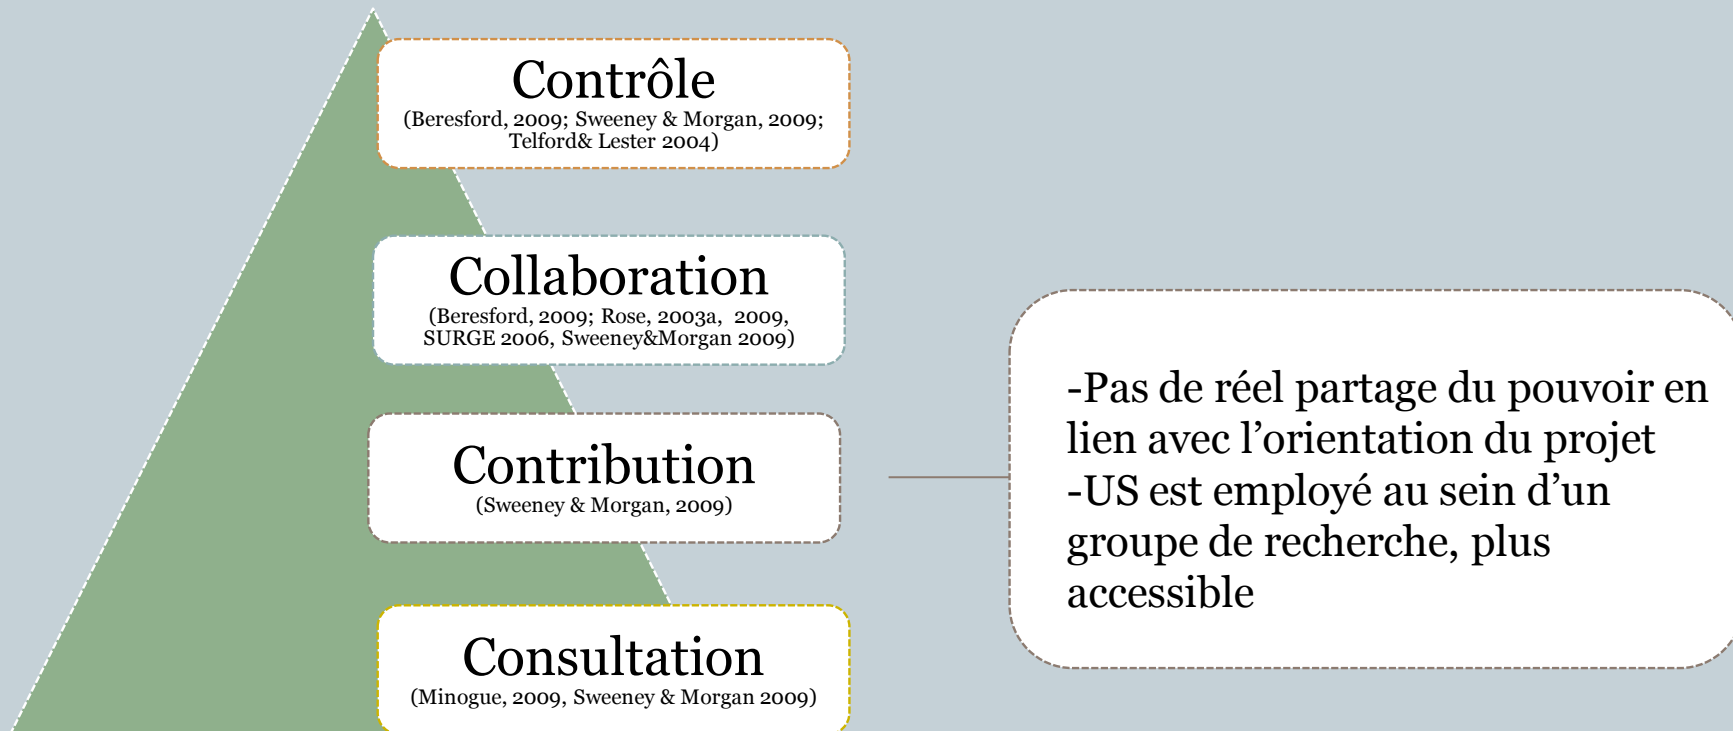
Contrôle
(Beresford, 2009; Sweeney & Morgan, 2009; Telford& Lester 2004)

Collaboration
(Beresford, 2009; Rose, 2003a, 2009, SURGE 2006, Sweeney&Morgan 2009)

Contribution
(Sweeney & Morgan, 2009)

Consultation
(Minogue, 2009, Sweeney & Morgan 2009)

-Pas de réel partage du pouvoir en lien avec l’orientation du projet
-US est employé au sein d’un groupe de recherche, plus accessible